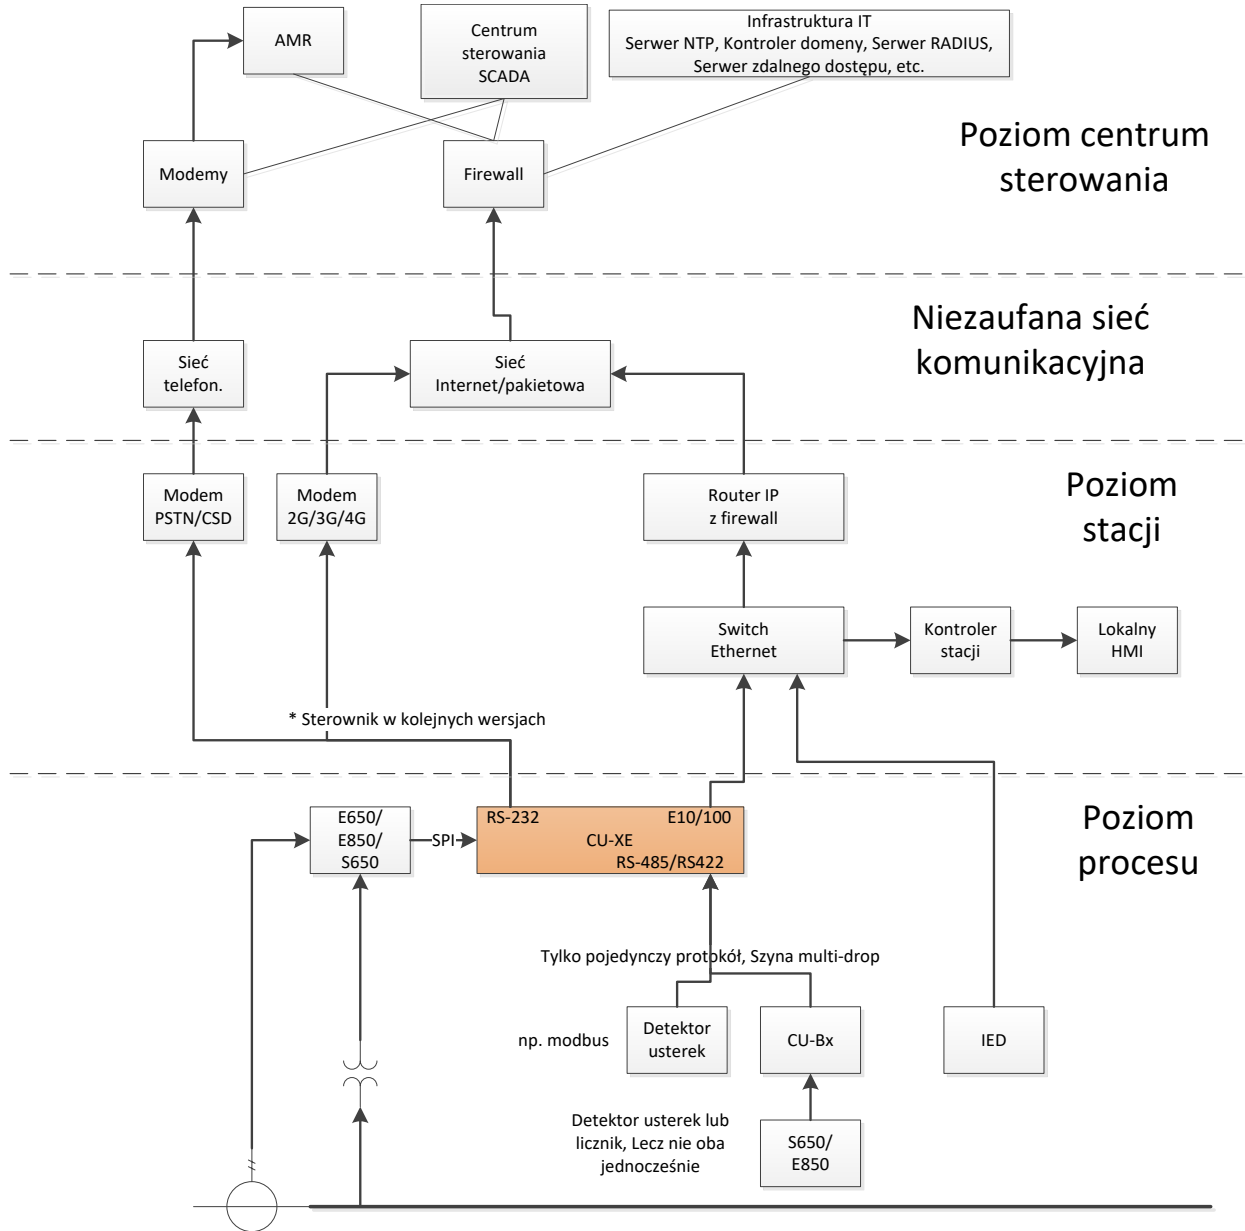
AMR

Centrum sterowania SCADA

Infrastruktura IT
Serwer NTP, Kontroler domeny, Serwer RADIUS, Serwer zdalnego dostępu, etc.

Poziom centrum sterowania

Modemy

Firewall

Niezaufana sieć komunikacyjna

Sieć telefon.

Sieć Internet/pakietowa

Poziom stacji

Modem PSTN/CSD

Modem 2G/3G/4G

Router IP z firewall

Switch Ethernet

Kontroler stacji

Lokalny HMI

* Sterownik w kolejnych wersjach

Poziom procesu

E650/ E850/ S650

SPI

RS-232

E10/100

CU-XE

RS-485/RS422

Tylko pojedynczy protokół, Szyna multi-drop

np. modbus

Detektor usterek

CU-Bx

IED

Detektor usterek lub licznik, Lecz nie oba jednocześnie

S650/ E850